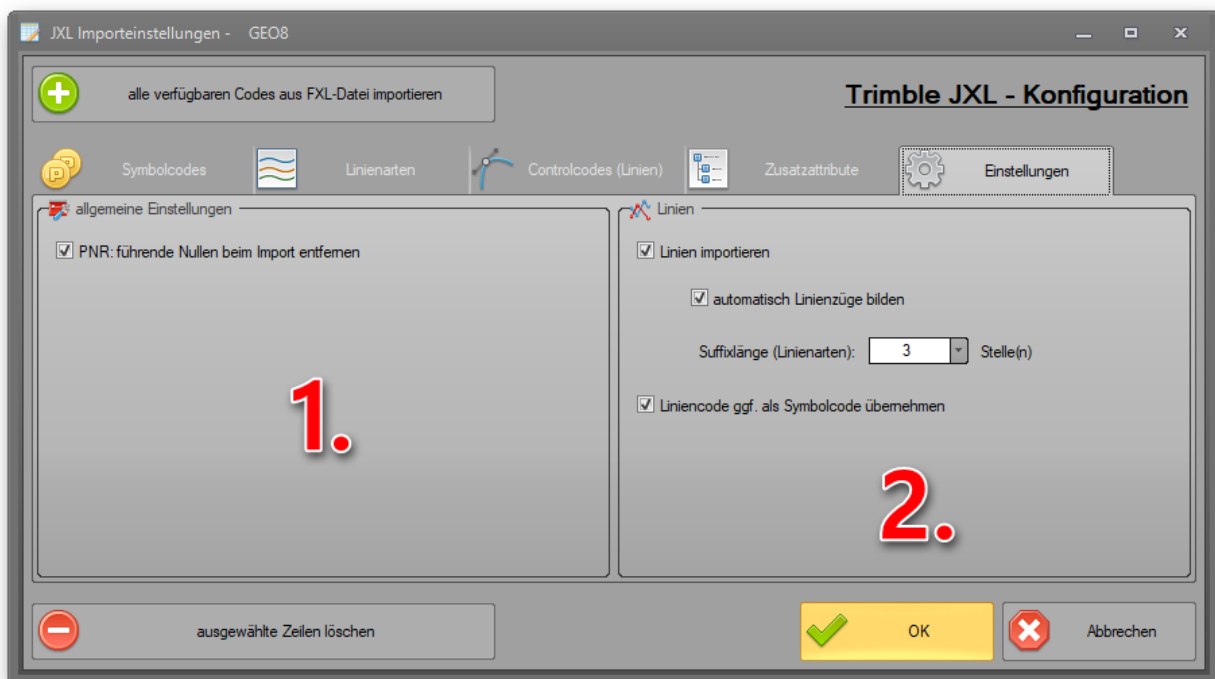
JXL Importeinstellungen - GEO8

alle verfügbaren Codes aus FXL-Datei importieren

Trimble JXL - Konfiguration

Symbolcodes | Linienarten | Controlcodes (Linien) | Zusatzattribute | Einstellungen

allgemeine Einstellungen

☑ PNR: führende Nullen beim Import entfernen

1.

Linien

☑ Linien importieren

☑ automatisch Linienzüge bilden

Suffixlänge (Linienarten): 3 Stelle(n)

☑ Liniencode ggf. als Symbolcode übernehmen

2.

ausgewählte Zeilen löschen

OK

Abbrechen